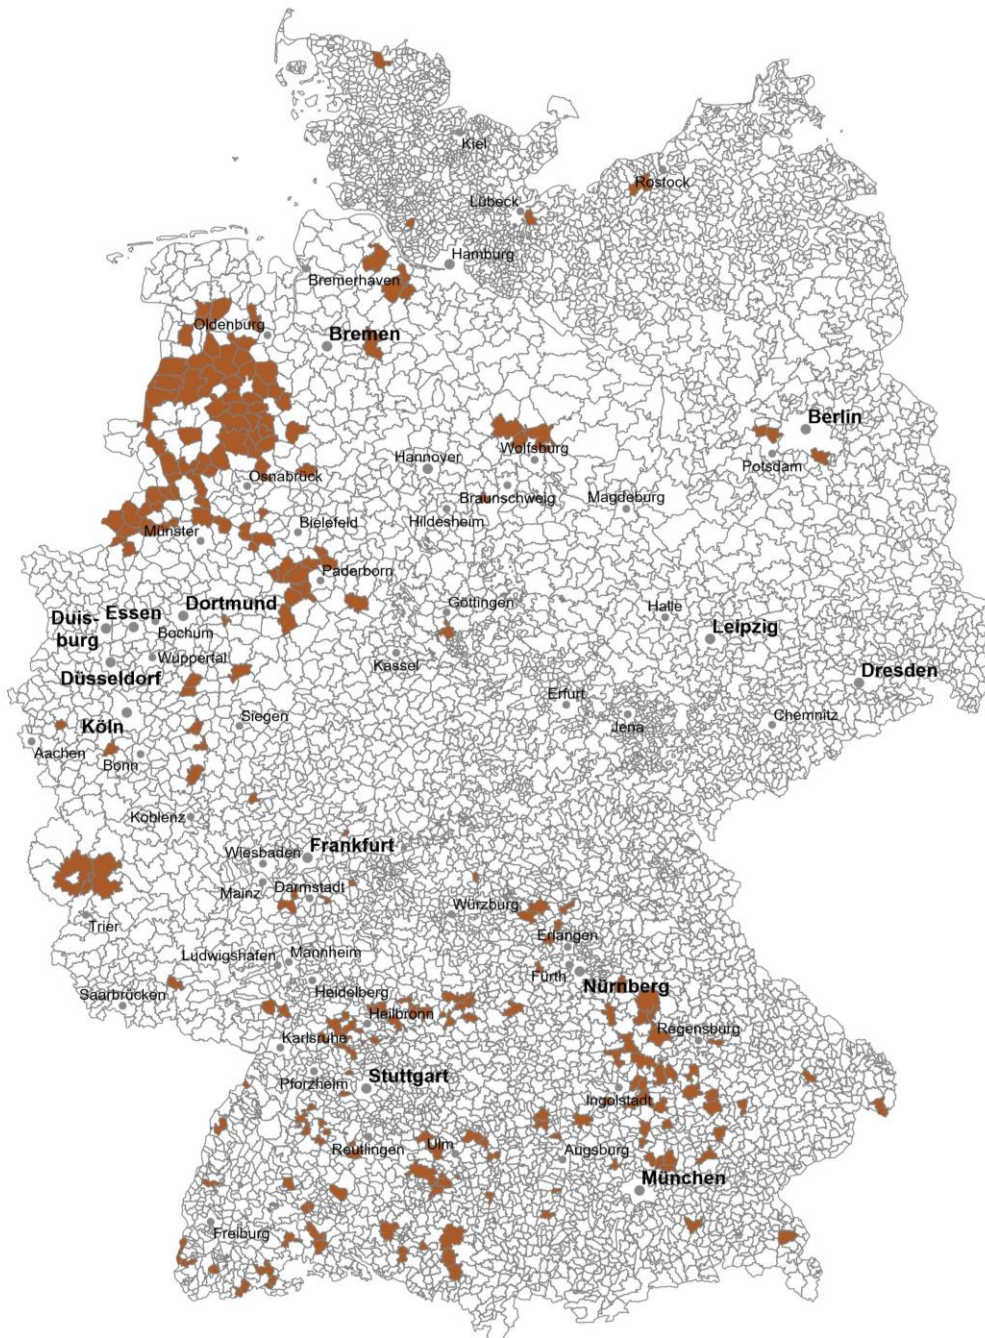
Kiel
Rostock
Lübeck
Hamburg
Bremerhaven
Oldenburg
Bremen
Berlin
Wolfsburg
Hannover
Potsdam
Osnabrück
Braunschweig
Magdeburg
Bielefeld
Hildesheim
Münster
Paderborn
Duisburg
Essen
Dortmund
Göttingen
Halle
Leipzig
Bochum
Wuppertal
Kassel
Düsseldorf
Dresden
Erfurt
Köln
Siegen
Jena
Chemnitz
Aachen
Bonn
Koblenz
Wiesbaden
Frankfurt
Mainz
Darmstadt
Würzburg
Trier
Erlangen
Ludwigshafen
Mannheim
Fürth
Nürnberg
Saarbrücken
Heidelberg
Heilbronn
Regensburg
Karlsruhe
Pforzheim
Stuttgart
Ingolstadt
Reutlingen
Ulm
Augsburg
München
Freiburg